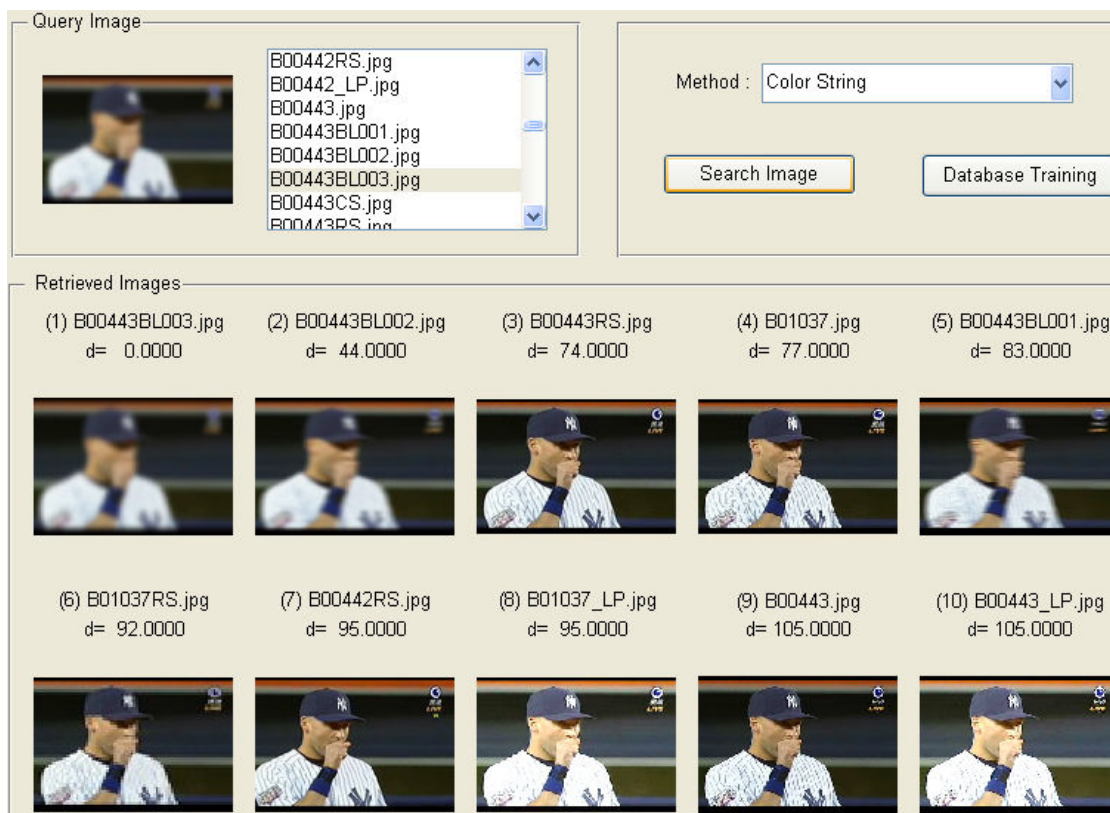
Query Image

B00442RS.jpg
B00442_LP.jpg
B00443.jpg
B00443BL001.jpg
B00443BL002.jpg
B00443BL003.jpg
B00443CS.jpg
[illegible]

Method : Color String

Search Image

Database Training

Retrieved Images

(1) B00443BL003.jpg
d= 0.0000

(2) B00443BL002.jpg
d= 44.0000

(3) B00443RS.jpg
d= 74.0000

(4) B01037.jpg
d= 77.0000

(5) B00443BL001.jpg
d= 83.0000

(6) B01037RS.jpg
d= 92.0000

(7) B00442RS.jpg
d= 95.0000

(8) B01037_LP.jpg
d= 95.0000

(9) B00443.jpg
d= 105.0000

(10) B00443_LP.jpg
d= 105.0000